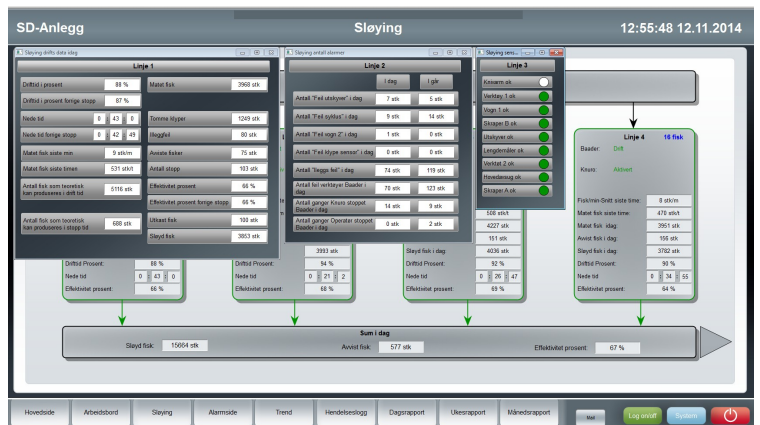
SD-Anlegg

Sløying

12:55:48 12.11.2014

Sløying drifts data idag

Linje 1

| | | | |
|---|---|---|---|
| Driftstid i prosent | 88 % | Møtet fisk | 3968 stk |
| Driftstid i prosent forrige stopp | 87 % | | |
| Nede tid | 0 : 43 : 0 | Tomme klyper | 1249 stk |
| Nede tid forrige stopp | 0 : 42 : 49 | Ifeggfeil | 80 stk |
| Møtet fisk siste min | 9 stk/m | Avviste fisker | 75 stk |
| Møtet fisk siste timen | 531 stk/t | Antall stopp | 103 stk |
| Antall fisk som teoretisk kan produseres i drift tid | 5116 stk | Effektivitet prosent | 66 % |
| | | Effektivitet prosent forrige stopp | 66 % |
| Antall fisk som teoretisk kan produseres i stopp tid | 688 stk | Utbeat fisk | 100 stk |
| | | Sløyd fisk | 3853 stk |

Sløying antall alarmer

Linje 2

| | I dag | I går |
|---|---|---|
| Antall "Feil utskyver" i dag | 7 stk | 5 stk |
| Antall "Feil syklus" i dag | 9 stk | 14 stk |
| Antall "Feil vogn 2" i dag | 1 stk | 0 stk |
| Antall "Feil klype sensor" i dag | 0 stk | 0 stk |
| Antall "Ilegge feil" i dag | 74 stk | 119 stk |
| Antall feil verktøyer Bladder i dag | 70 stk | 123 stk |
| Antall ganger Kniv stoppet Bladder i dag | 14 stk | 9 stk |
| Antall ganger Operatør stoppet Bladder i dag | 0 stk | 2 stk |

Sløying sensor

Linje 3

Kessarre ok
Verktøy 1 ok
Vogn 1 ok
Skraper B ok
Utskyver ok
Lengdemåler ok
Verktøy 2 ok
Hovedavsug ok
Skraper A ok

Linje 4 16 fisk

Bladder: Drift

Kniv: Aktivert

| | |
|---|---|
| Fisk/min-Snitt siste time: | 8 stk/m |
| Møtet fisk siste time: | 470 stk/t |
| Møtet fisk idag: | 3951 stk |
| Avvist fisk i dag: | 166 stk |
| Sløyd fisk i dag: | 3782 stk |
| Drifttid Prosent: | 90 % |
| Nede tid | 0 : 34 : 55 |
| Effektivitet prosent: | 64 % |

508 stk/t
4227 stk
151 stk
Sløyd fisk i dag: 4036 stk
Drifttid Prosent: 92 %
Nede tid 0 : 26 : 47
Effektivitet prosent: 69 %

3993 stk
Drifttid Prosent: 94 %
Nede tid 0 : 21 : 2
Effektivitet prosent: 68 %

Drifttid Prosent: 88 %
Nede tid 0 : 43 : 0
Effektivitet prosent: 66 %

Sum i dag

Sløyd fisk: 15664 stk
Avvist fisk: 577 stk
Effektivitet prosent: 67 %

Hovedside | Arbeidsbord | Sløying | Alarmside | Trend | Hendelseslogg | Dagsrapport | Ukesrapport | Månedsrapport

Mail
Log on/off
System